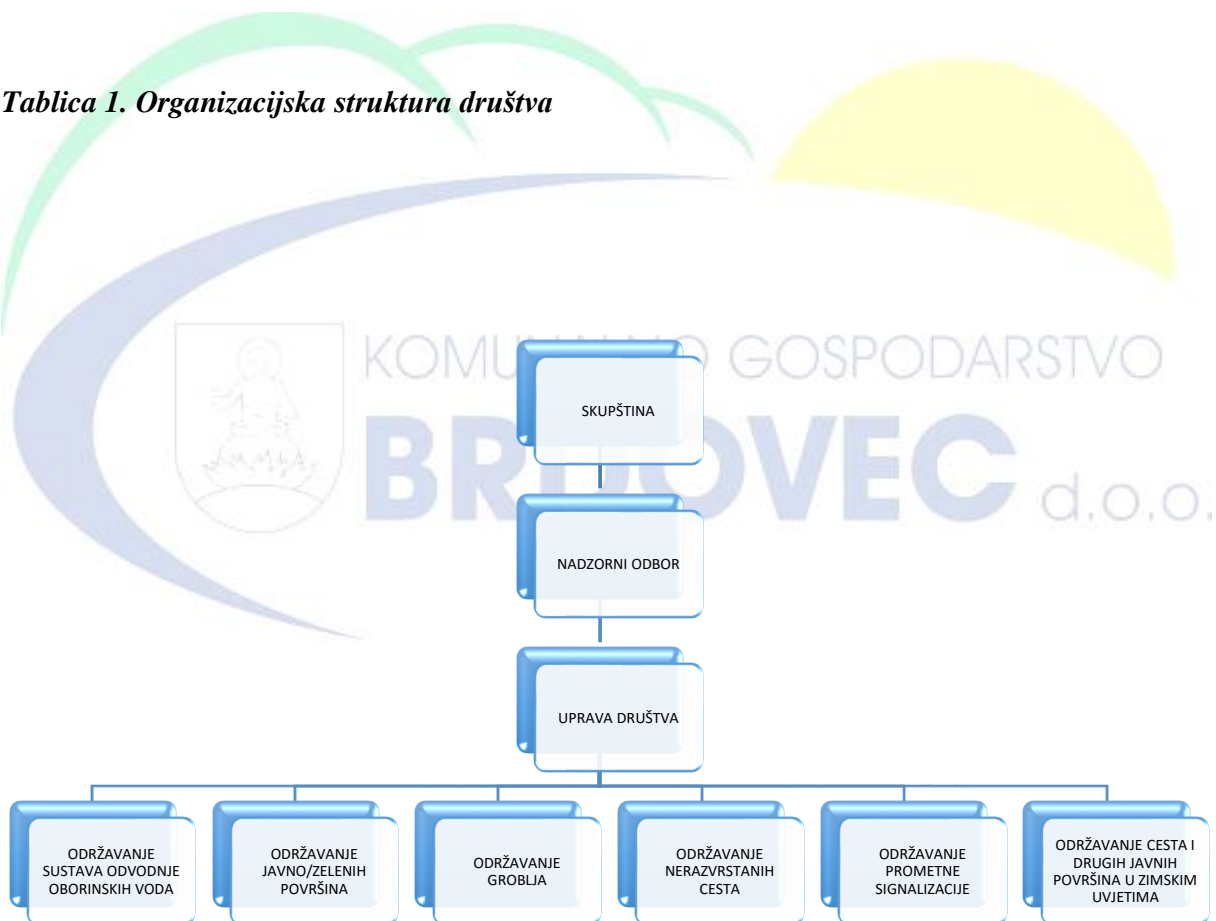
Tablica 1. Organizacijska struktura društva

KOMUNALNO GOSPODARSTVO BRDOVEC d.o.o.

SKUPŠTINA

NADZORNI ODBOR

UPRAVA DRUŠTVA

ODRŽAVANJE SUSTAVA ODVODNJE OBORINSKIH VODA

ODRŽAVANJE JAVNO/ZELENIH POVRŠINA

ODRŽAVANJE GROBLJA

ODRŽAVANJE NERAZVRSTANIH CESTA

ODRŽAVANJE PROMETNE SIGNALIZACIJE

ODRŽAVANJE CESTA I DRUGIH JAVNIH POVRŠINA U ZIMSKIM UVJETIMA